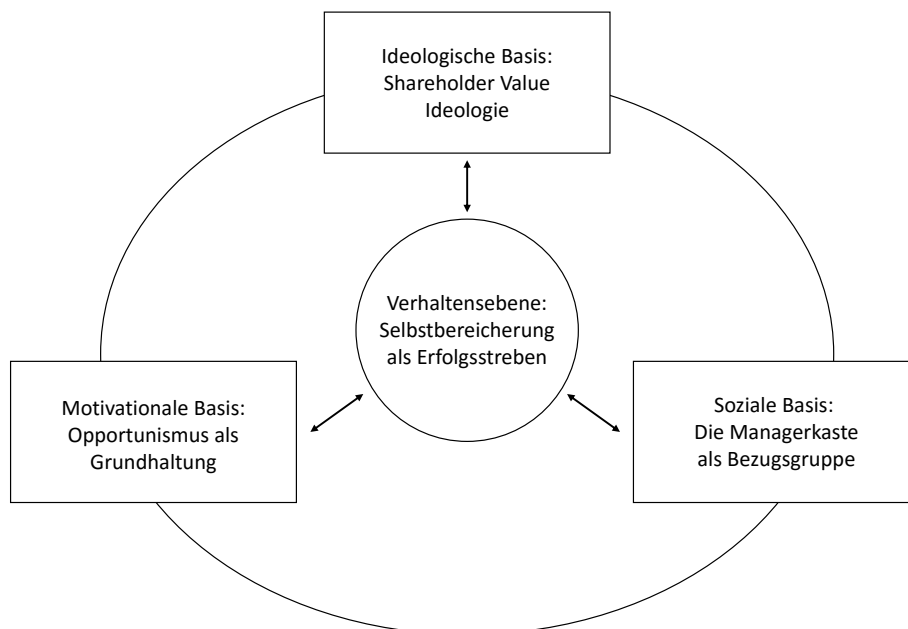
Ideologische Basis:
Shareholder Value
Ideologie

Verhaltensebene:
Selbstbereicherung
als Erfolgsstreben

Motivationale Basis:
Opportunismus als
Grundhaltung

Soziale Basis:
Die Managerkaste
als Bezugsgruppe